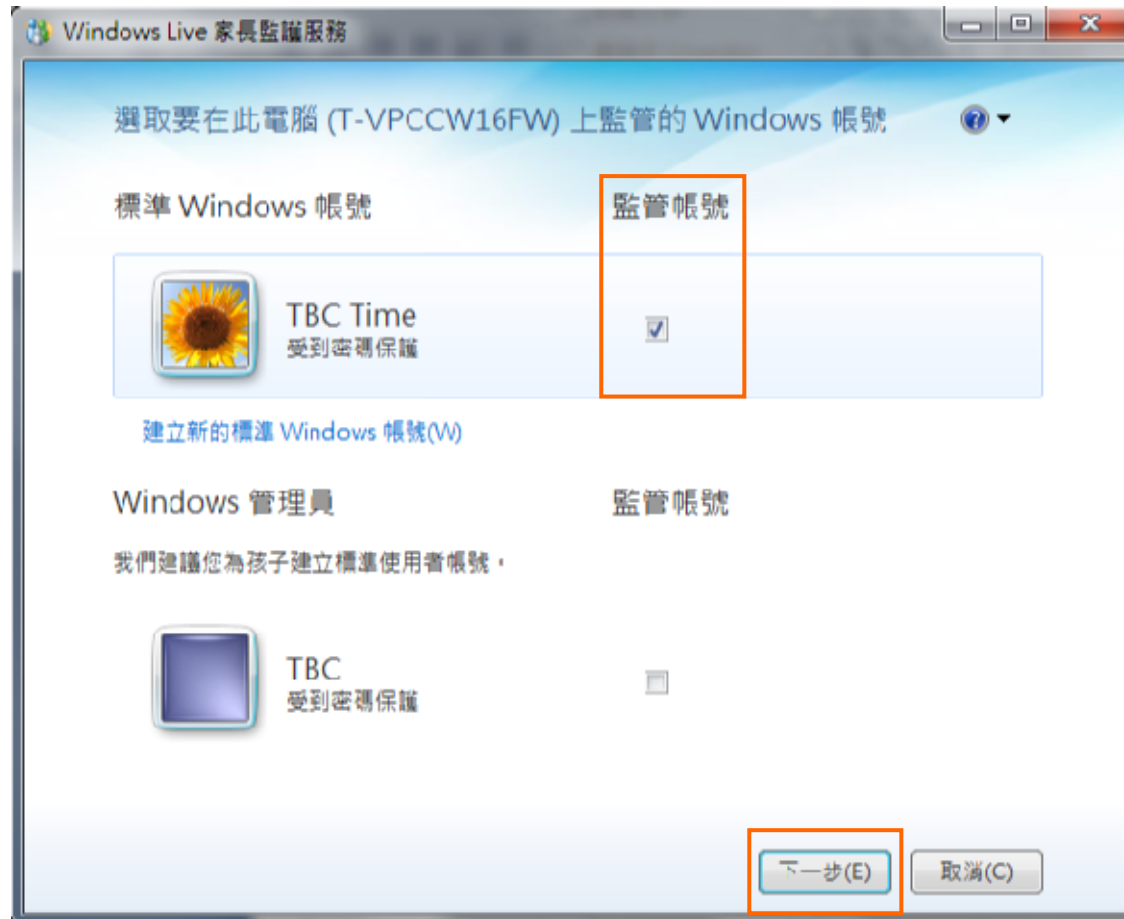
Windows Live 家長監護服務

選取要在此電腦 (T-VPCCW16FW) 上監管的 Windows 帳號

標準 Windows 帳號

監管帳號

TBC Time
受到密碼保護

建立新的標準 Windows 帳號(W)

Windows 管理員

監管帳號

我們建議您為孩子建立標準使用者帳號。

TBC
受到密碼保護

下一步(E)

取消(C)